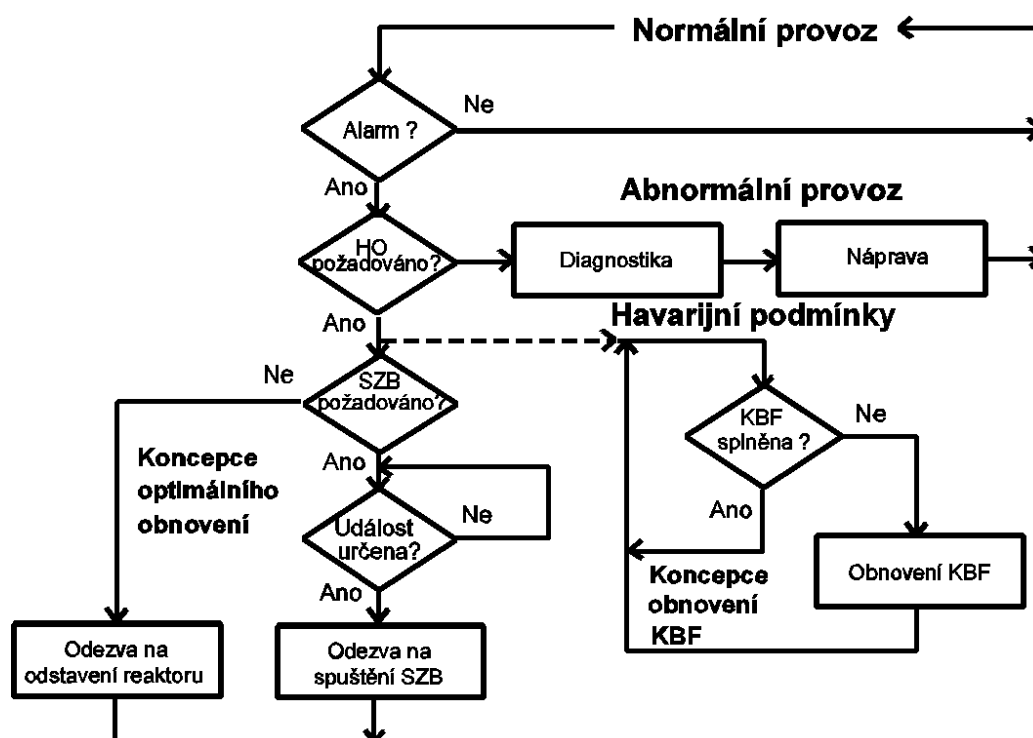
Normální provoz

Alarm ?

Ne

Ano

Abnormální provoz

HO požadováno?

Diagnostika

Náprava

Ano

Havarijní podmínky

Ne

SZB požadováno?

KBF splněna ?

Ne

Koncepce optimálního obnovení

Ano

Událost určena?

Ne

Ano

Obnovení KBF

Koncepce obnovení KBF

Ano

Odezva na odstavení reaktoru

Odezva na spuštění SZB